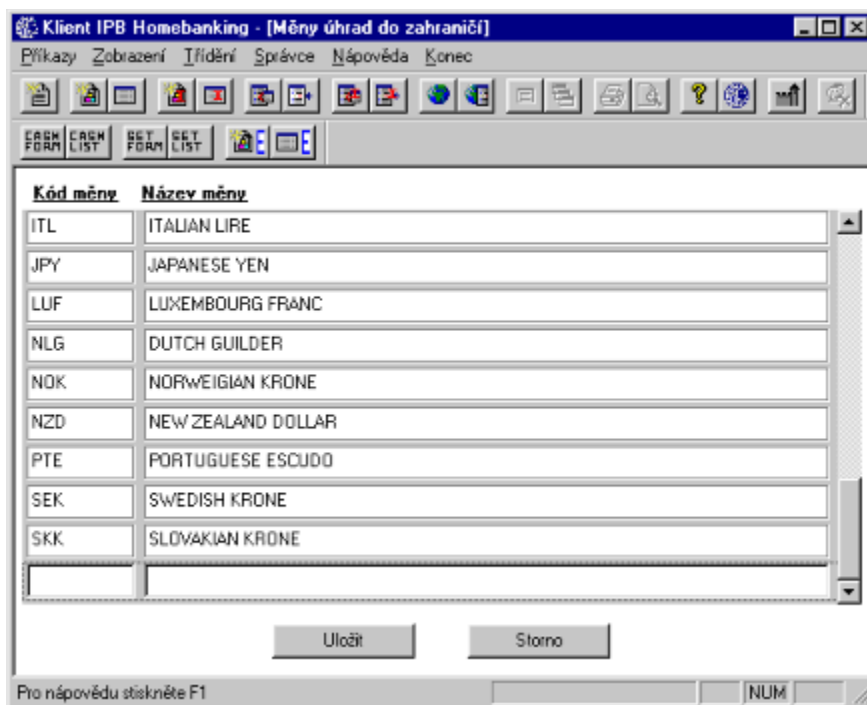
Klient IPB Homebanking - [Měny úhrad do zahraničí]

Příkazy Zobrazení Třídění Správce Nápověda Konec

CASH FORM CASH LIST SET FORM SET LIST

| Kód měny | Název měny |
|---|---|
| ITL | ITALIAN LIRE |
| JPY | JAPANESE YEN |
| LUF | LUXEMBOURG FRANC |
| NLG | DUTCH GUILDER |
| NOK | NORWEIGIAN KRONE |
| NZD | NEW ZEALAND DOLLAR |
| PTE | PORTUGUESE ESCUDO |
| SEK | SWEDISH KRONE |
| SKK | SLOVAKIAN KRONE |
| | |

Uložit Storno

Pro nápovědu stiskněte F1 NUM